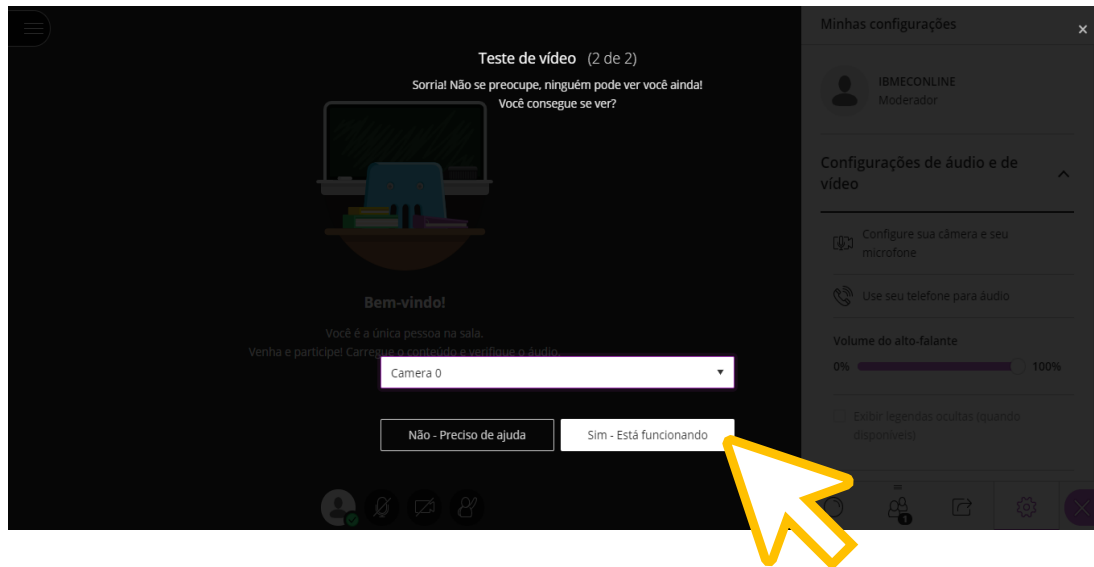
Teste de vídeo (2 de 2)

Sorria! Não se preocupe, ninguém pode ver você ainda!
Você consegue se ver?

Bem-vindo!

Você é a única pessoa na sala.
Venha e participe! Carregue o conteúdo e verifique o áudio.

Camera 0

Não - Preciso de ajuda

Sim - Está funcionando

Minhas configurações

IBMECONLINE
Moderador

Configurações de áudio e de vídeo

Configure sua câmera e seu microfone

Use seu telefone para áudio

Volume do alto-falante

0%

100%

Exibir legendas ocultas (quando disponíveis)

1